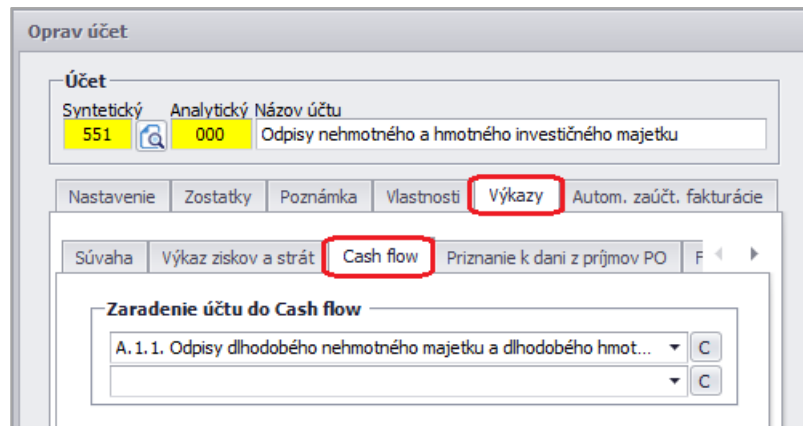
Oprav účet

Účet

Syntetický Analytický Názov účtu

551 000 Odpisy nehmotného a hmotného investičného majetku

Nastavenie Zostatky Poznámka Vlastnosti Výkazy Autom. zaúčt. fakturácie

Súvaha Výkaz ziskov a strát Cash flow Priznanie k dani z príjmov PO F

Zaradenie účtu do Cash flow

A.1.1. Odpisy dlhodobého nehmotného majetku a dlhodobého hmot... C

C